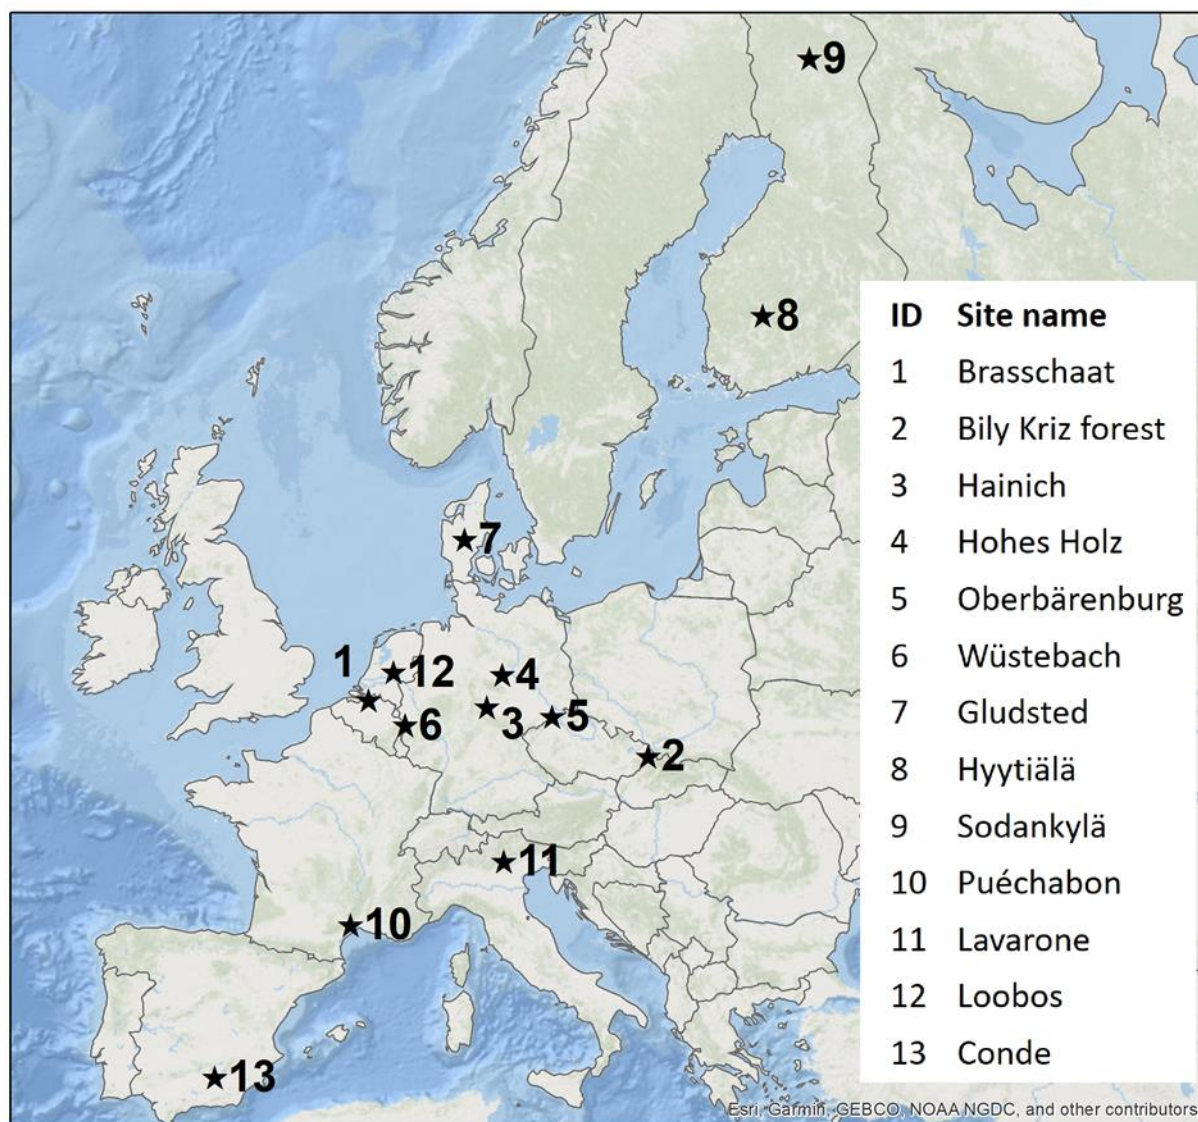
★9

★8

★7

1 ★12 ★4

★3 ★5

★6

★2

★11

★10

★13

| ID | Site name |
|---|---|
| 1 | Brasschaat |
| 2 | Bily Kriz forest |
| 3 | Hainich |
| 4 | Hohes Holz |
| 5 | Oberbärenburg |
| 6 | Wüstebach |
| 7 | Gludsted |
| 8 | Hyytiälä |
| 9 | Sodankylä |
| 10 | Puéchabon |
| 11 | Lavarone |
| 12 | Loobos |
| 13 | Conde |

Esri, Garmin, GEBCO, NOAA NGDC, and other contributors